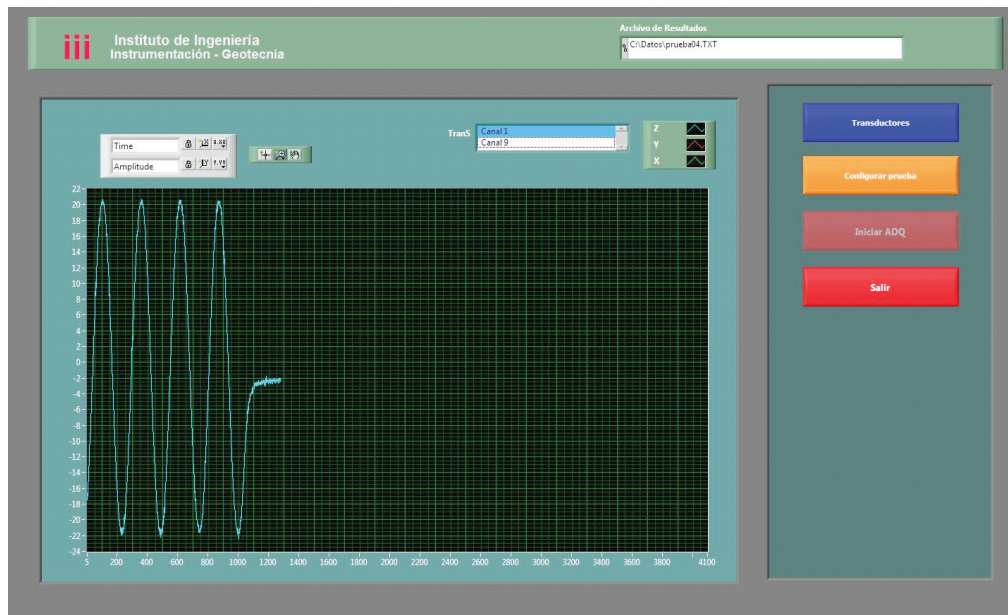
iii Instituto de Ingeniería
Instrumentación - Geotecnia

Archivo de Resultados
C:\Datos\prueba04.TXT

Time
Amplitude

TranS
Canal 1
Canal 9

Z
Y
X

22
20
18
16
14
12
10
8
6
4
2
0
-2
-4
-6
-8
-10
-12
-14
-16
-18
-20
-22
-24

5 200 400 600 800 1000 1200 1400 1600 1800 2000 2200 2400 2600 2800 3000 3200 3400 3600 3800 4100

Transductores
Configurar prueba
Iniciar ADQ
Salir